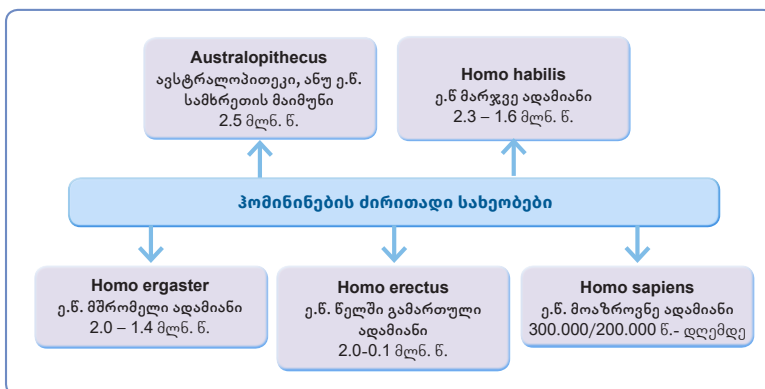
Australopithecus
ავსტრალოპითეკი, ანუ ე.წ. სამხრეთის მაიმუნი
2.5 მლნ. წ.

Homo habilis
ე.წ მარჯვე ადამიანი
2.3 – 1.6 მლნ. წ.

ჰომინინების ძირითადი სახეობები

Homo ergaster
ე.წ. მშრომელი ადამიანი
2.0 – 1.4 მლნ. წ.

Homo erectus
ე.წ. წელში გამართული ადამიანი
2.0-0.1 მლნ. წ.

Homo sapiens
ე.წ. მოაზროვნე ადამიანი
300.000/200.000 წ.- დღემდე